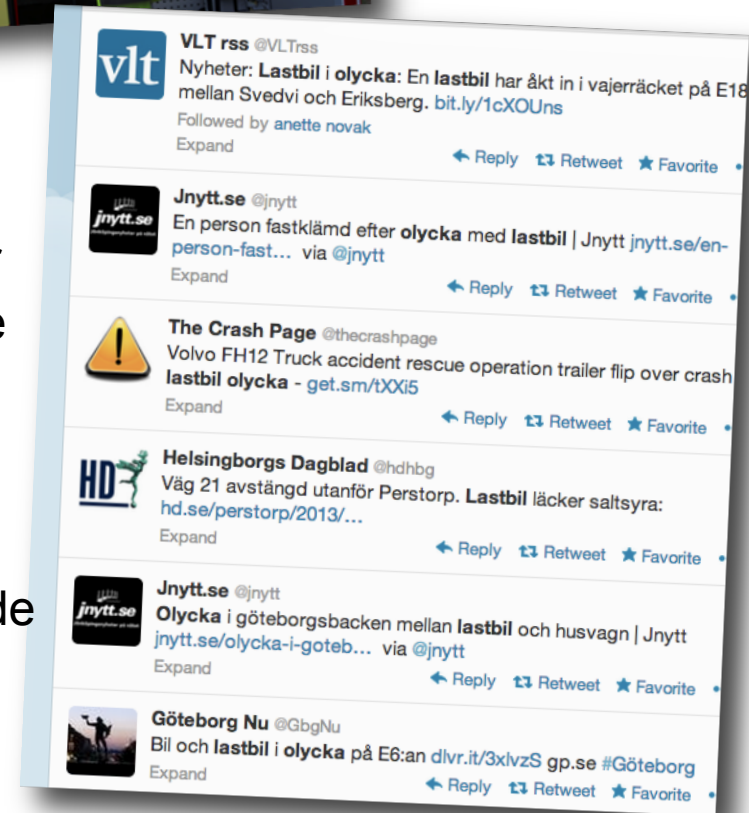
vlt

VLT rss @VLTrss
Nyheter: Lastbil i olycka: En lastbil har åkt in i vajerräcket på E18 mellan Svedvi och Eriksberg. bit.ly/1cXOUns
Followed by anette novak
Expand
Reply Retweet Favorite

jnytt.se

Jnytt.se @jnytt
En person fastklämd efter olycka med lastbil | Jnytt jnytt.se/en-person-fast... via @jnytt
Expand
Reply Retweet Favorite

The Crash Page @thecrashpage
Volvo FH12 Truck accident rescue operation trailer flip over crash lastbil olycka - get.sm/tXXi5
Expand
Reply Retweet Favorite

HD

Helsingborgs Dagblad @hdhbg
Väg 21 avstängd utanför Perstorp. Lastbil läcker saltsyra: hd.se/perstorp/2013/...
Expand
Reply Retweet Favorite

jnytt.se

Jnytt.se @jnytt
Olycka i göteborgsbacken mellan lastbil och husvagn | Jnytt jnytt.se/olycka-i-goteb... via @jnytt
Expand
Reply Retweet Favorite

Göteborg Nu @GbgNu
Bil och lastbil i olycka på E6:an dlvr.it/3xlvzS gp.se #Göteborg
Expand
Reply Retweet Favorite

e
de